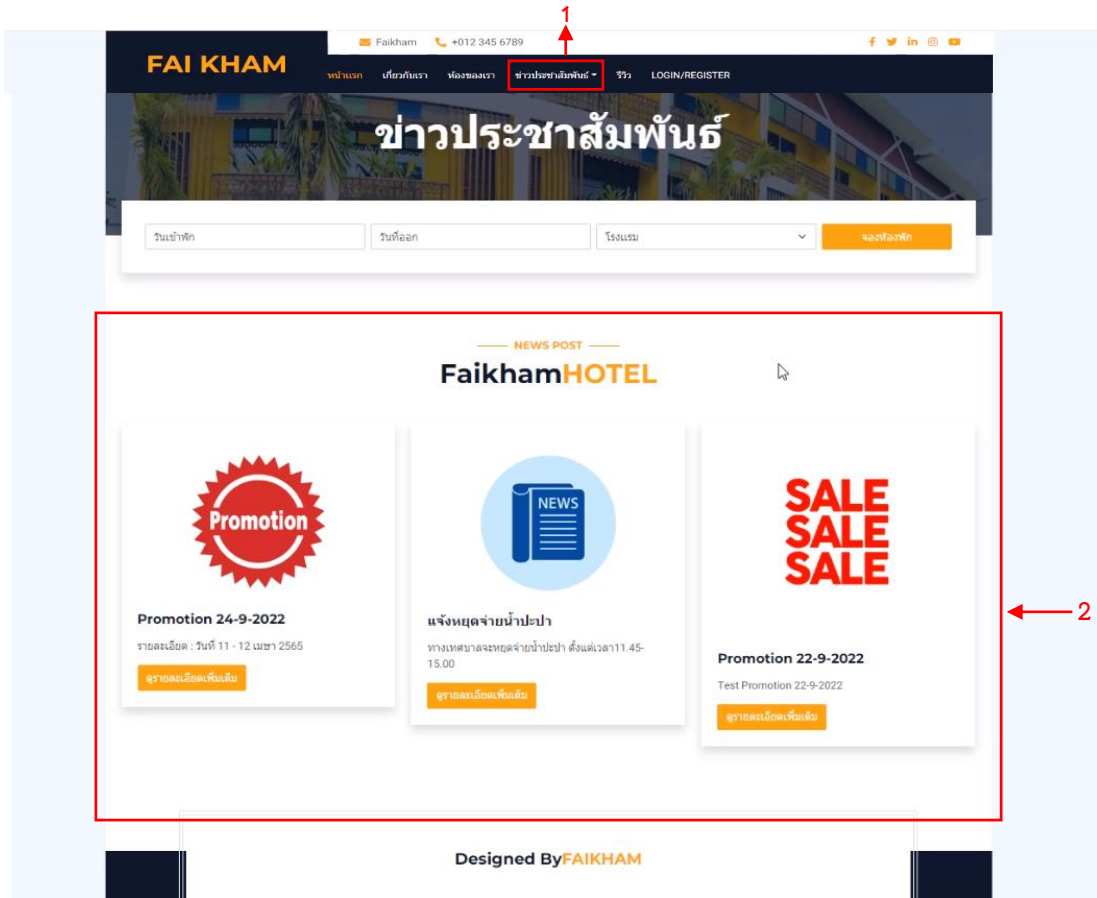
1

Faikham +012 345 6789

FAI KHAM

หน้าแรก เกี่ยวกับเรา ห้องของเรา ข่าวประชาสัมพันธ์ รีวิว LOGIN/REGISTER

ข่าวประชาสัมพันธ์

วันเข้าพัก วันที่ออก โรงแรม จองห้องพัก

NEWS POST

FaikhamHOTEL

Promotion

Promotion 24-9-2022

รายละเอียด : วันที่ 11 - 12 เมษา 2565

ดูรายละเอียดเพิ่มเติม

NEWS

แจ้งหยุดจ่ายน้ำปะปา

ทางเทศบาลจะหยุดจ่ายน้ำปะปา ตั้งแต่เวลา11.45-15.00

ดูรายละเอียดเพิ่มเติม

SALE SALE SALE

Promotion 22-9-2022

Test Promotion 22-9-2022

ดูรายละเอียดเพิ่มเติม

2

Designed ByFAIKHAM